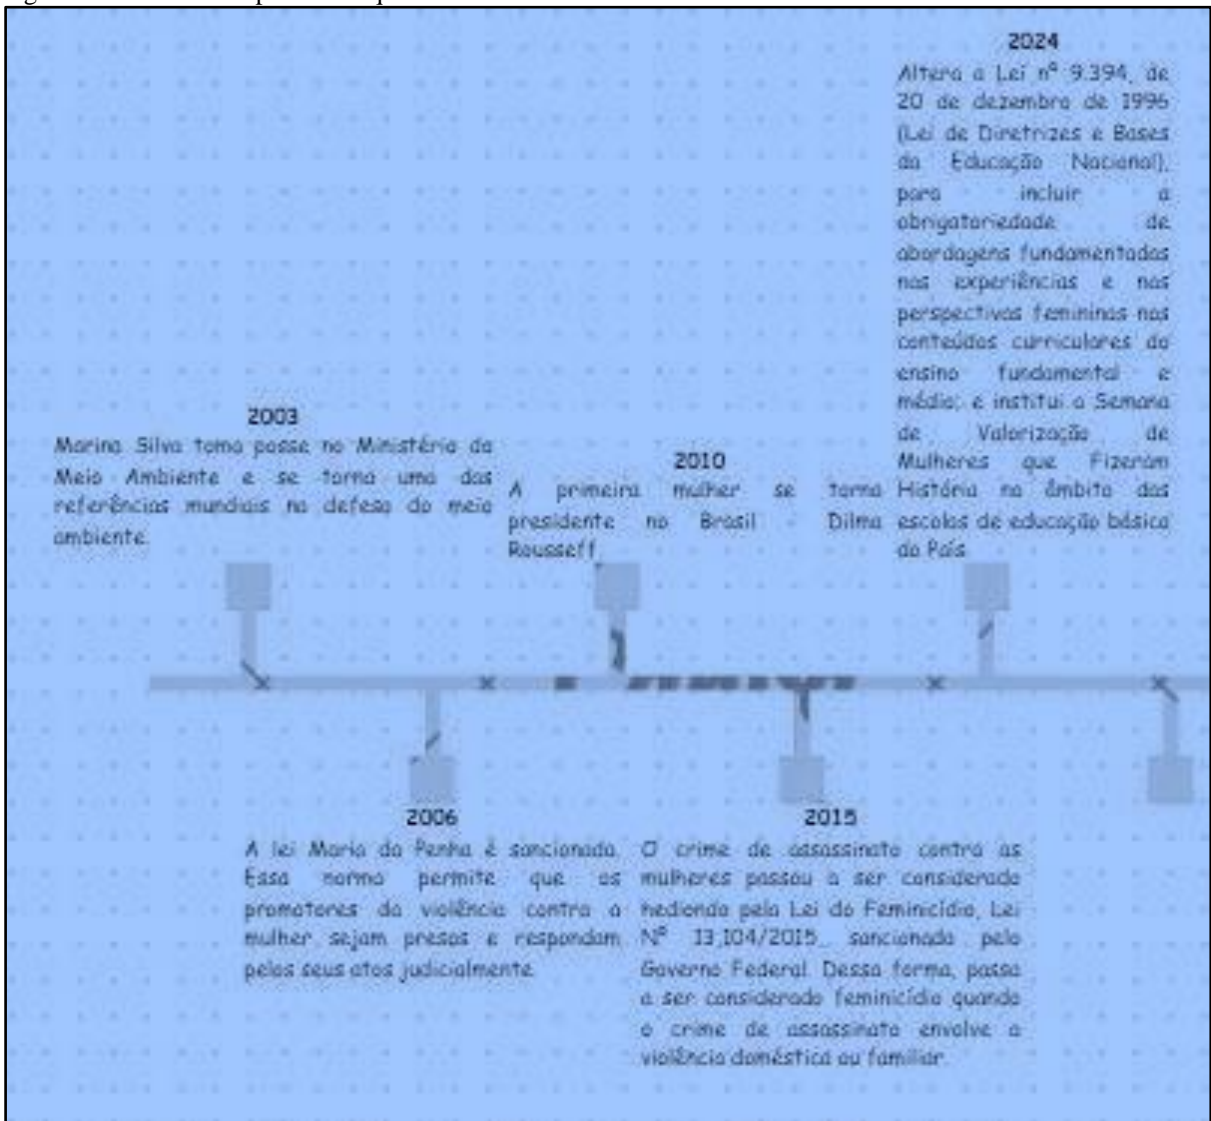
2024

Altera a Lei nº 9.394, de 20 de dezembro de 1996 (Lei de Diretrizes e Bases da Educação Nacional), para incluir a obrigatoriedade de abordagens fundamentadas nas experiências e nas perspectivas femininas nos conteúdos curriculares do ensino fundamental e médio; e institui a Semana de Valorização de Mulheres que Fizeram História no âmbito das escolas de educação básica do País.

2003

Marina Silva toma posse no Ministério do Meio Ambiente e se torna uma das referências mundiais na defesa do meio ambiente.

2010

A primeira mulher se torna presidente no Brasil - Dilma Rousseff.

2006

A lei Maria da Penha é sancionada. Essa norma permite que os promotores da violência contra a mulher sejam presos e respondam pelos seus atos judicialmente.

2015

O crime de assassinato contra as mulheres passou a ser considerado hediondo pela Lei do Feminicídio, Lei Nº 13.104/2015, sancionado pelo Governo Federal. Dessa forma, passa a ser considerado feminicídio quando o crime de assassinato envolve a violência doméstica ou familiar.